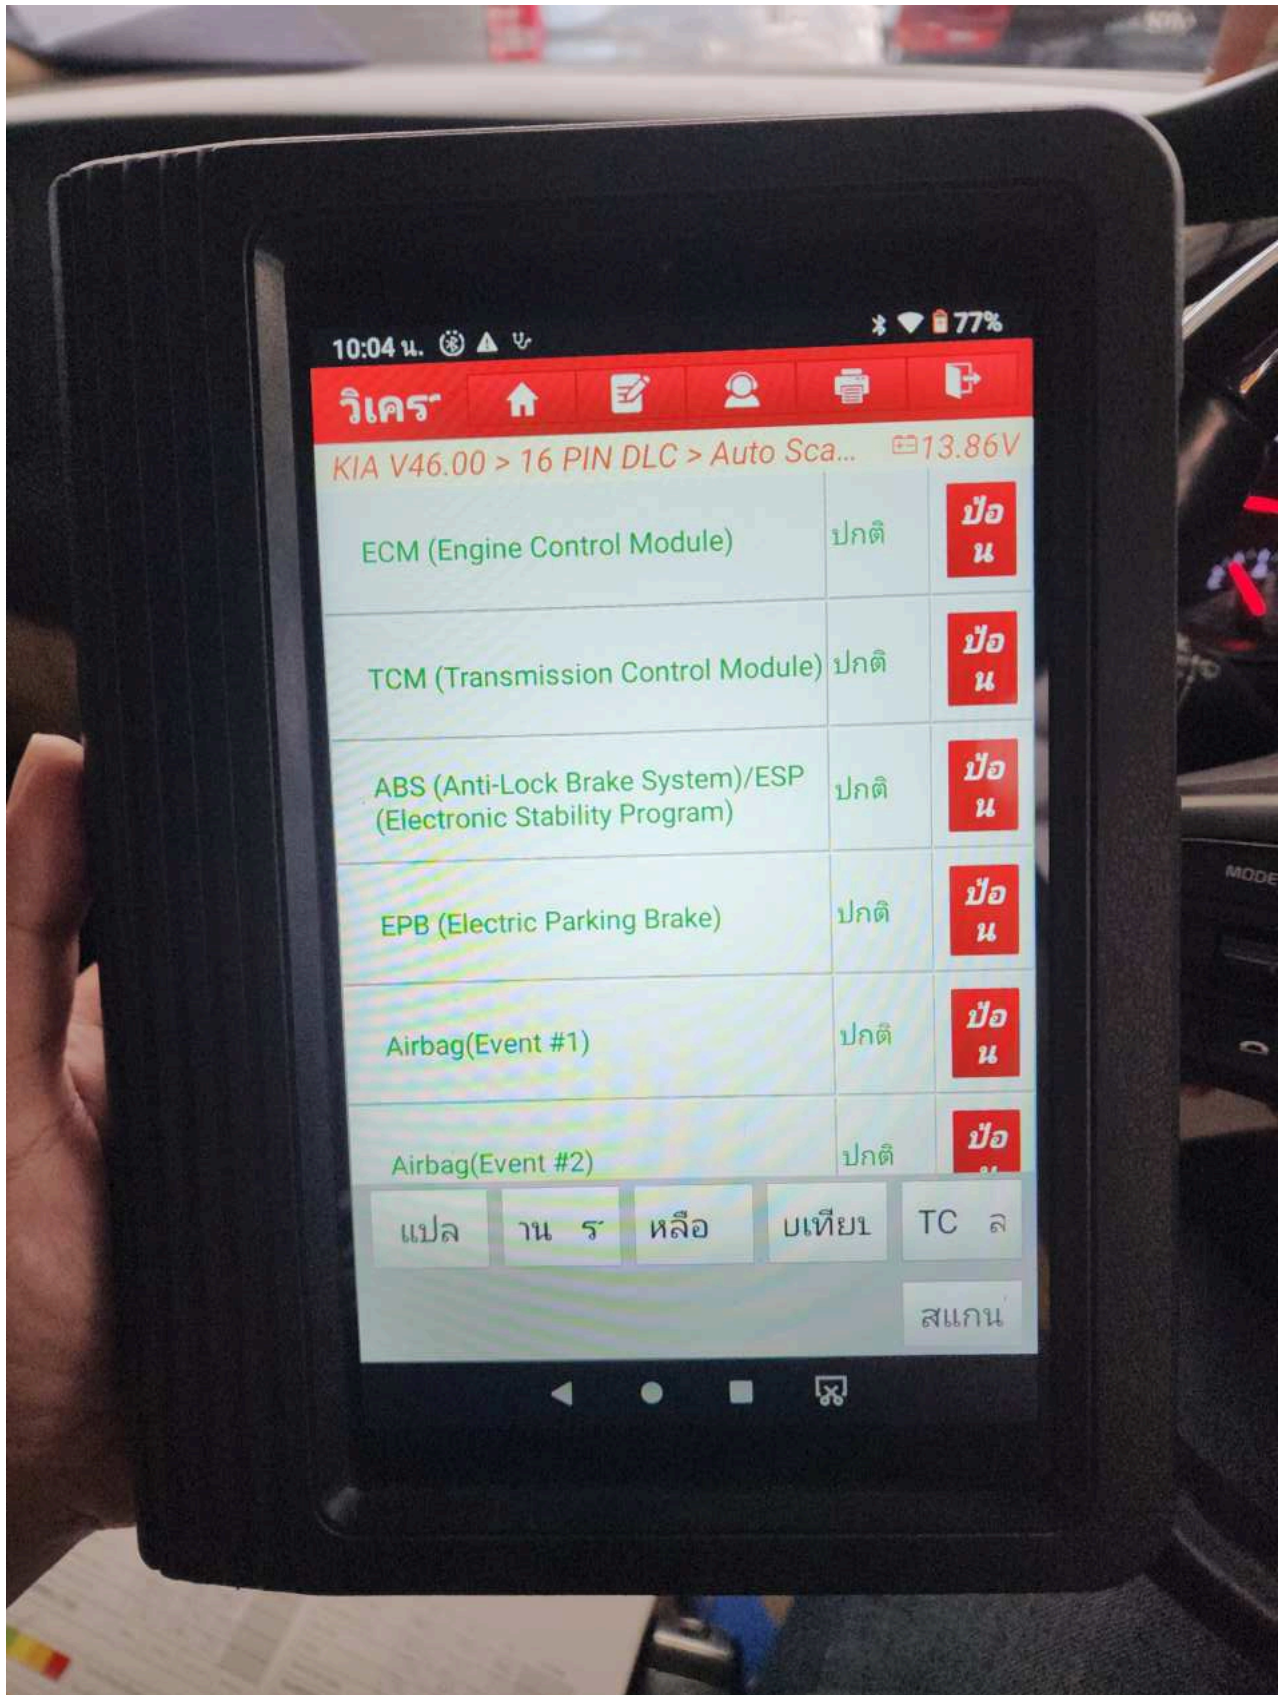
10:04 น.

77%

วิเคร

KIA V46.00 > 16 PIN DLC > Auto Sca...

13.86V

| | | |
|---|---|---|
| ECM (Engine Control Module) | ปกติ | ป้อน |
| TCM (Transmission Control Module) | ปกติ | ป้อน |
| ABS (Anti-Lock Brake System)/ESP (Electronic Stability Program) | ปกติ | ป้อน |
| EPB (Electric Parking Brake) | ปกติ | ป้อน |
| Airbag(Event #1) | ปกติ | ป้อน |
| Airbag(Event #2) | ปกติ | ป้อ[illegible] |

แปล

าน ร

หลือ

บเทียบ

TC ล

สแกน

MODE